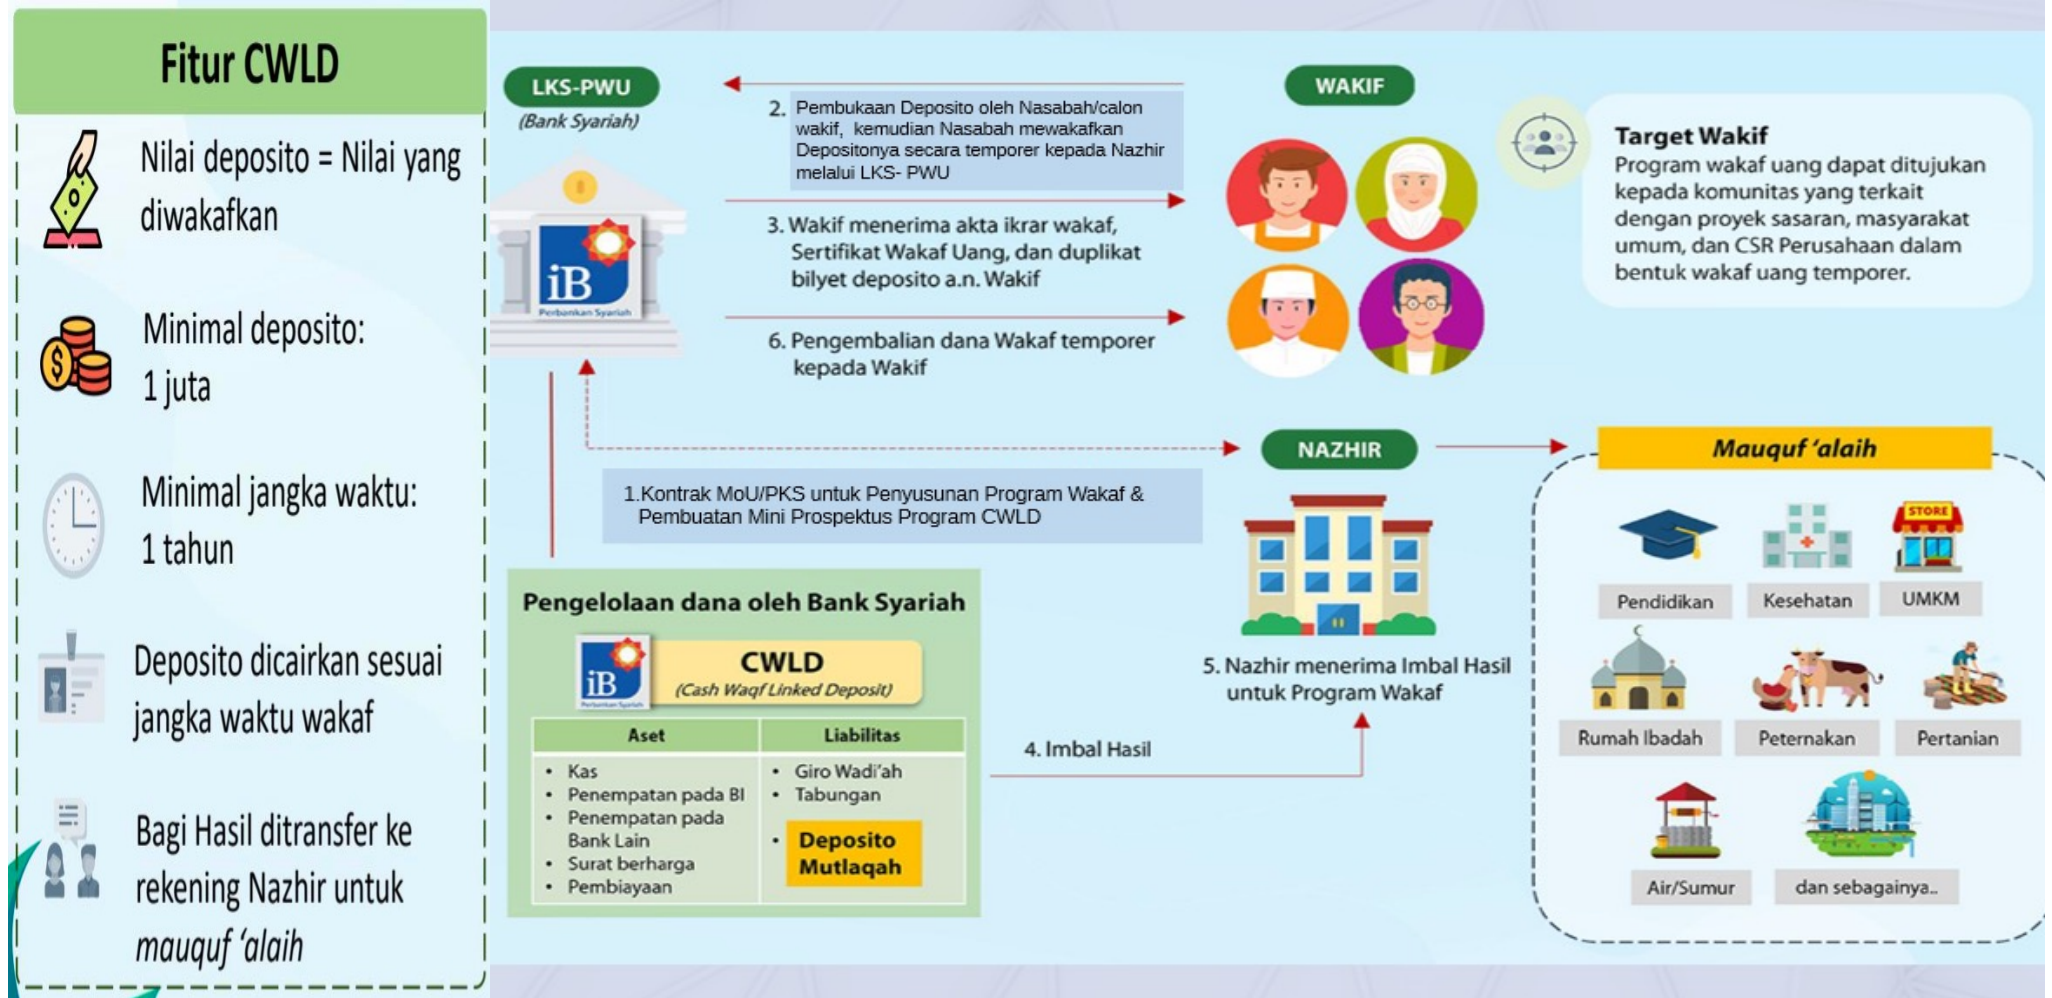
Fitur CWLD

Nilai deposito = Nilai yang diwakafkan

Minimal deposito: 1 juta

Minimal jangka waktu: 1 tahun

Deposito dicairkan sesuai jangka waktu wakaf

Bagi Hasil ditransfer ke rekening Nazhir untuk mauquf 'alaih

LKS-PWU
(Bank Syariah)

iB
Perbankan Syariah

2. Pembukaan Deposito oleh Nasabah/calon wakif, kemudian Nasabah mewakafkan Depositonya secara temporer kepada Nazhir melalui LKS- PWU

3. Wakif menerima akta ikrar wakaf, Sertifikat Wakaf Uang, dan duplikat bilyet deposito a.n. Wakif

6. Pengembalian dana Wakaf temporer kepada Wakif

WAKIF

Target Wakif
Program wakaf uang dapat ditujukan kepada komunitas yang terkait dengan proyek sasaran, masyarakat umum, dan CSR Perusahaan dalam bentuk wakaf uang temporer.

NAZHIR

Mauquf 'alaih

1.Kontrak MoU/PKS untuk Penyusunan Program Wakaf & Pembuatan Mini Prospektus Program CWLD

Pengelolaan dana oleh Bank Syariah

CWLD
(Cash Waqf Linked Deposit)

| Aset | Liabilitas |
|---|---|
| • Kas<br>• Penempatan pada BI<br>• Penempatan pada Bank Lain<br>• Surat berharga<br>• Pembiayaan | • Giro Wadi'ah<br>• Tabungan<br>• Deposito Mutlaqah |

4. Imbal Hasil

5. Nazhir menerima Imbal Hasil untuk Program Wakaf

STORE

Pendidikan
Kesehatan
UMKM
Rumah Ibadah
Peternakan
Pertanian
Air/Sumur
dan sebagainya..